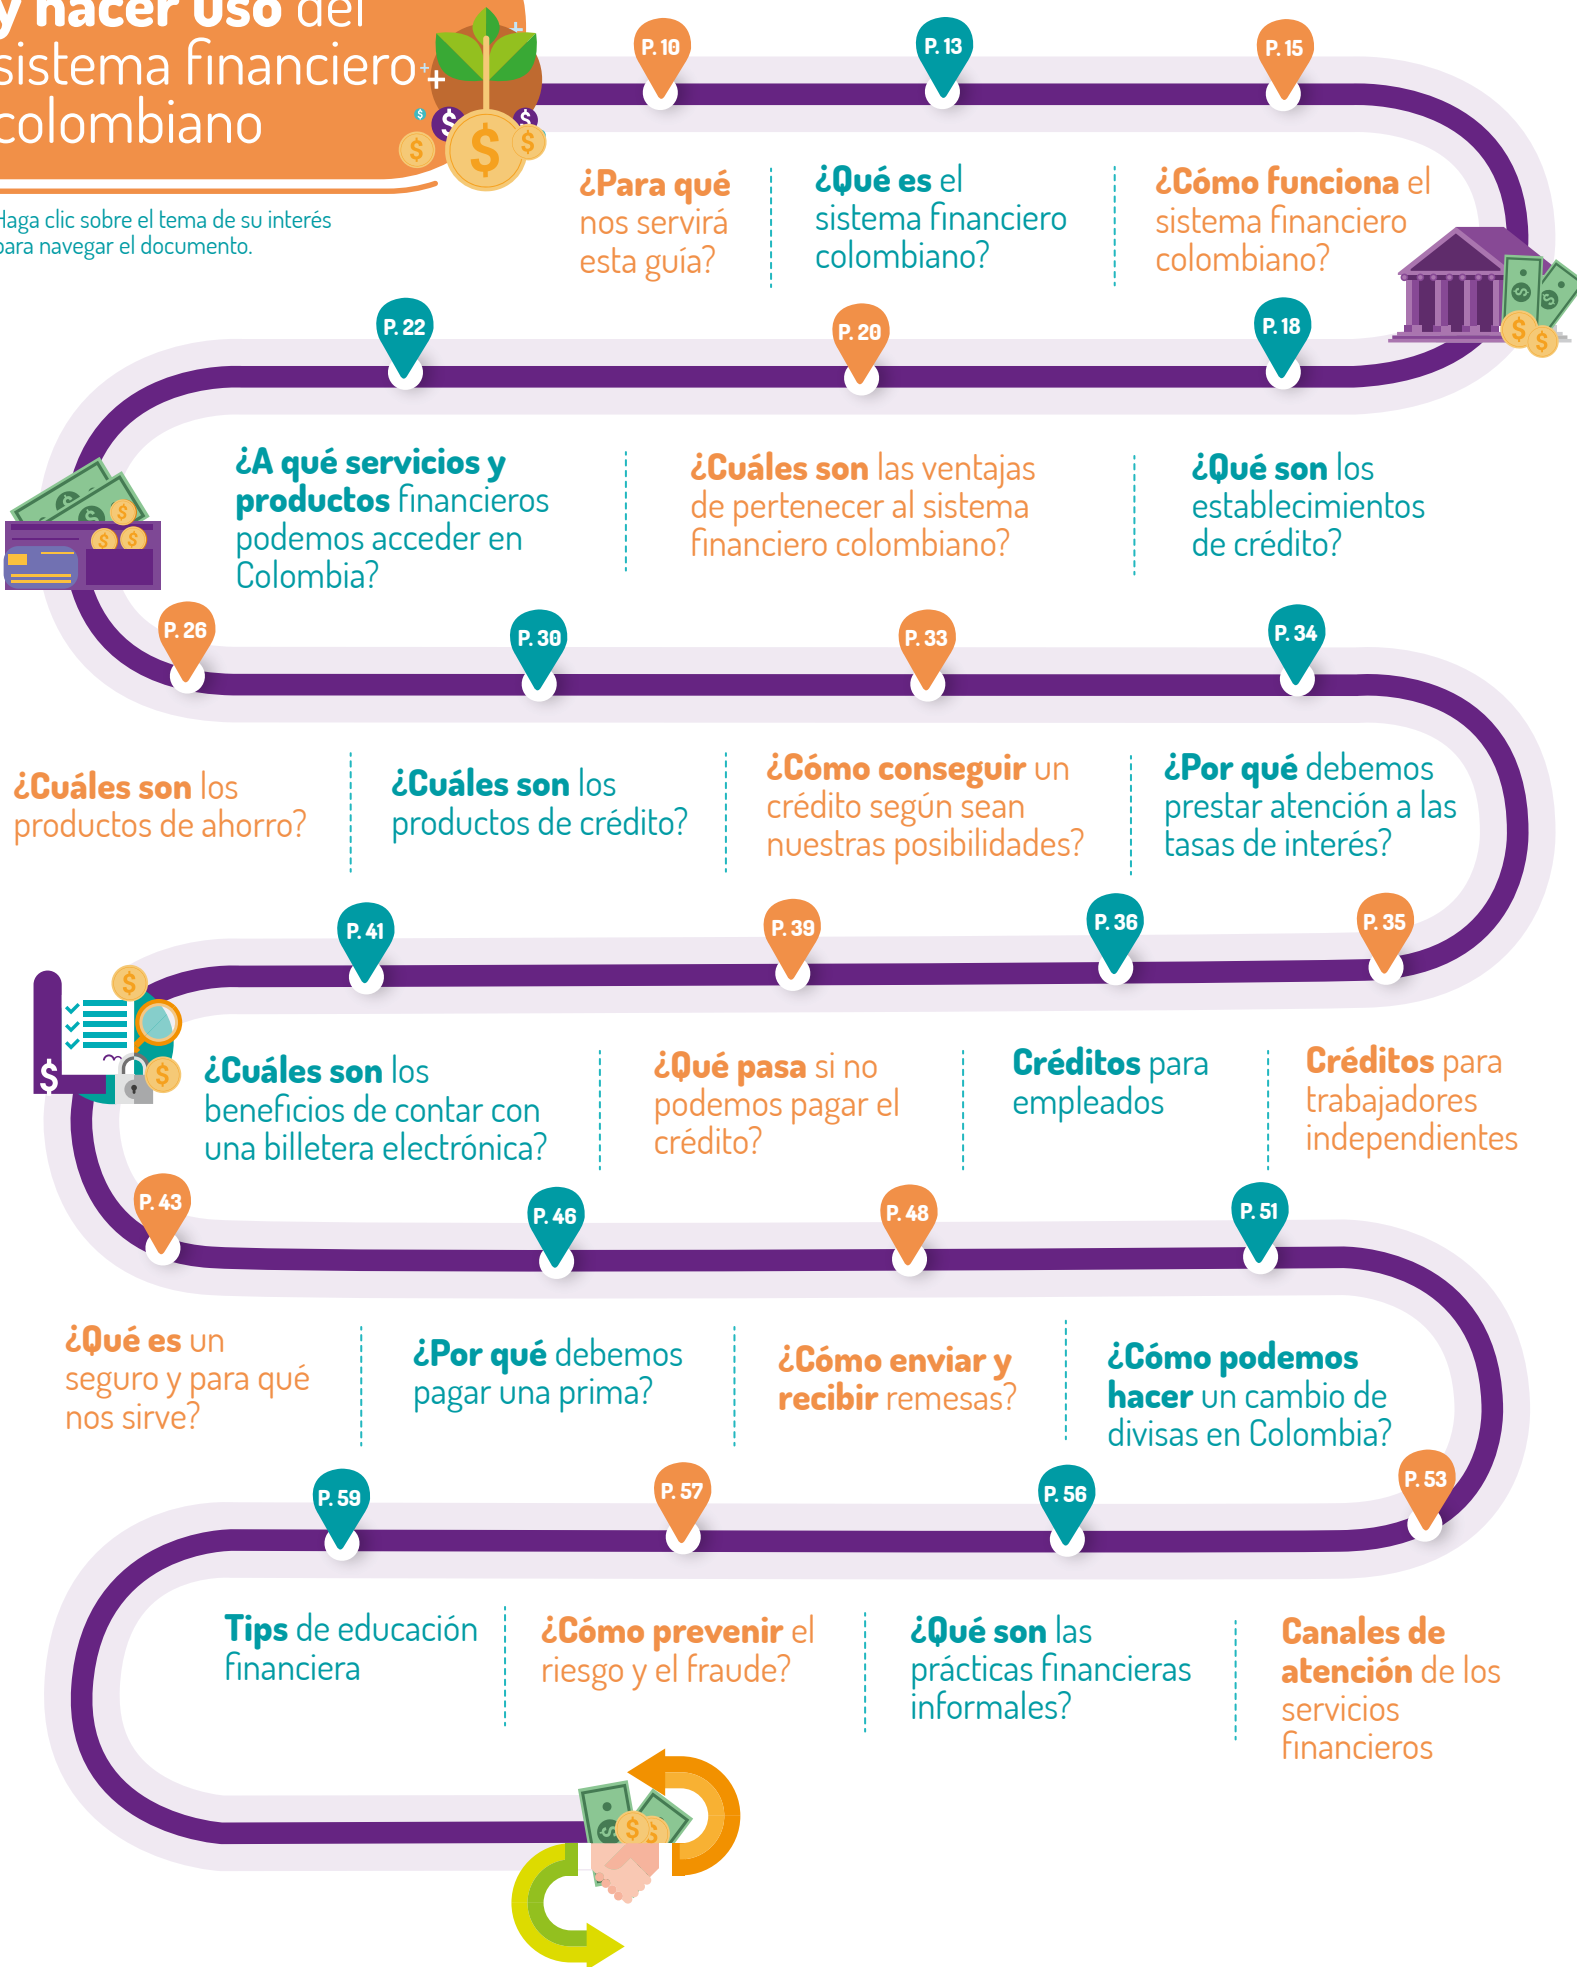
y hacer uso del sistema financiero colombiano

Haga clic sobre el tema de su interés para navegar el documento.

P. 10
¿Para qué nos servirá esta guía?

P. 13
¿Qué es el sistema financiero colombiano?

P. 15
¿Cómo funciona el sistema financiero colombiano?

P. 18
¿Qué son los establecimientos de crédito?

P. 20
¿Cuáles son las ventajas de pertenecer al sistema financiero colombiano?

P. 22
¿A qué servicios y productos financieros podemos acceder en Colombia?

P. 26
¿Cuáles son los productos de ahorro?

P. 30
¿Cuáles son los productos de crédito?

P. 33
¿Cómo conseguir un crédito según sean nuestras posibilidades?

P. 34
¿Por qué debemos prestar atención a las tasas de interés?

P. 35
Créditos para trabajadores independientes

P. 36
Créditos para empleados

P. 39
¿Qué pasa si no podemos pagar el crédito?

P. 41
¿Cuáles son los beneficios de contar con una billetera electrónica?

P. 43
¿Qué es un seguro y para qué nos sirve?

P. 46
¿Por qué debemos pagar una prima?

P. 48
¿Cómo enviar y recibir remesas?

P. 51
¿Cómo podemos hacer un cambio de divisas en Colombia?

P. 53
Canales de atención de los servicios financieros

P. 56
¿Qué son las prácticas financieras informales?

P. 57
¿Cómo prevenir el riesgo y el fraude?

P. 59
Tips de educación financiera